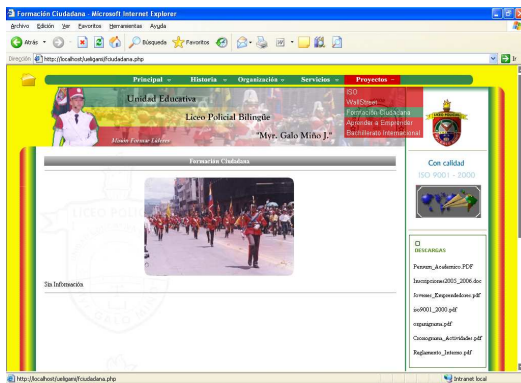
Formación Ciudadana - Microsoft Internet Explorer

Archivo Edición Ver Favoritos Herramientas Ayuda

Atrás Búsqueda Favoritos

Dirección http://localhost/uelgamj/fciudadana.php

Principal Historia Organización Servicios Proyectos

ISO
WallStreet
Formación Ciudadana
Aprender a Emprender
Bachillerato Internacional

Unidad Educativa
Liceo Policial Bilingüe
"Myr. Galo Miño J."
Mision Formar Lideres

Formación Ciudadana

Sin Información

Con calidad
ISO 9001 - 2000

DESCARGAS

Pensum_Academico.PDF
Inscripciones2005_2006.doc
Jovenes_Emprendedores.pdf
iso9001_2000.pdf
organigrama.pdf
Cronograma_Actividades.pdf
Reglamento_Interno.pdf

http://localhost/uelgamj/fciudadana.php

Intranet local